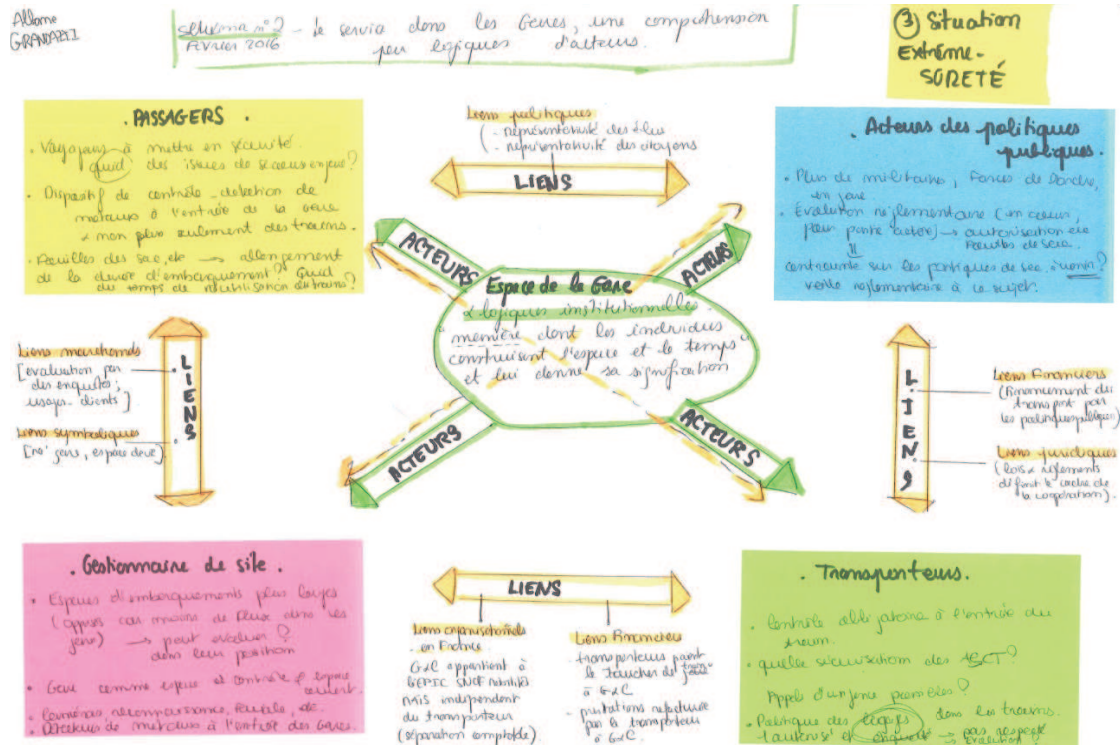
Alléonne GRANDARTI

Schéma n°2 - Le service dans les Gares, une compréhension
Février 2016 par logiques d'acteurs.

③ Situation Extrême - SÛRETÉ

. PASSAGERS .

- Voyageurs à mettre en sécurité. Quid des issues de secours enjeux?
- Dispositif de contrôle - détection de métaux à l'entrée de la Gare et non plus seulement des trains.
- Fouilles des sacs, etc → allongement de la durée d'embarquement? Quid du temps de réutilisation des trains?

Liens politiques
- représentativité des élus
- représentativité des citoyens

LIENS

. Acteurs des politiques publiques .

- Plus de militaires, forces de l'ordre, en gare
- Évolution réglementaire (un cadre, peu portée active) → autorisation de fouilles des sacs.
contrainte sur les pratiques de sécurité: évolution réglementaire à ce sujet.

ACTEURS

ACTEURS

Espace de la Gare
Logiques institutionnelles.
manière dont les individus construisent l'espace et le temps et lui donnent sa signification

ACTEURS

ACTEURS

Liens marchands
[évaluation par des enquêtes, essais clients]

LIENS

Liens symboliques
[nos gares, espace deux]

LIENS

Liens Financiers
(financement des trains part pour les politiques publiques)

Liens juridiques
(lois et règlements définit le cadre de la coopération)

. Gestionnaire de site .

- Espaces d'embarquements plus larges (opposés aux moins de flux dans les gares) → peut évoluer? dans leur position
- Gare comme espace et contrainte espace ouvert.
- Caméras, reconnaissance, fouille, etc.
- Détecteurs de métaux à l'entrée des Gares.

LIENS

Liens organisationnels
en France
G&C appartient à l'EPIC SNCF Mobilités mais indépendant du transporteur (séparation comptable)

Liens financiers
transporteurs paient le "touchez de train" à G&C
prestations refacturées par le transporteur à G&C

. Transporteurs .

- Contrôle obligatoire à l'entrée du train.
- quelle évolution des ASCT?
Appel d'urgence possible?
- Politique des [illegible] dans les trains. Lauréats et enquêtes → pas respecté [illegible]